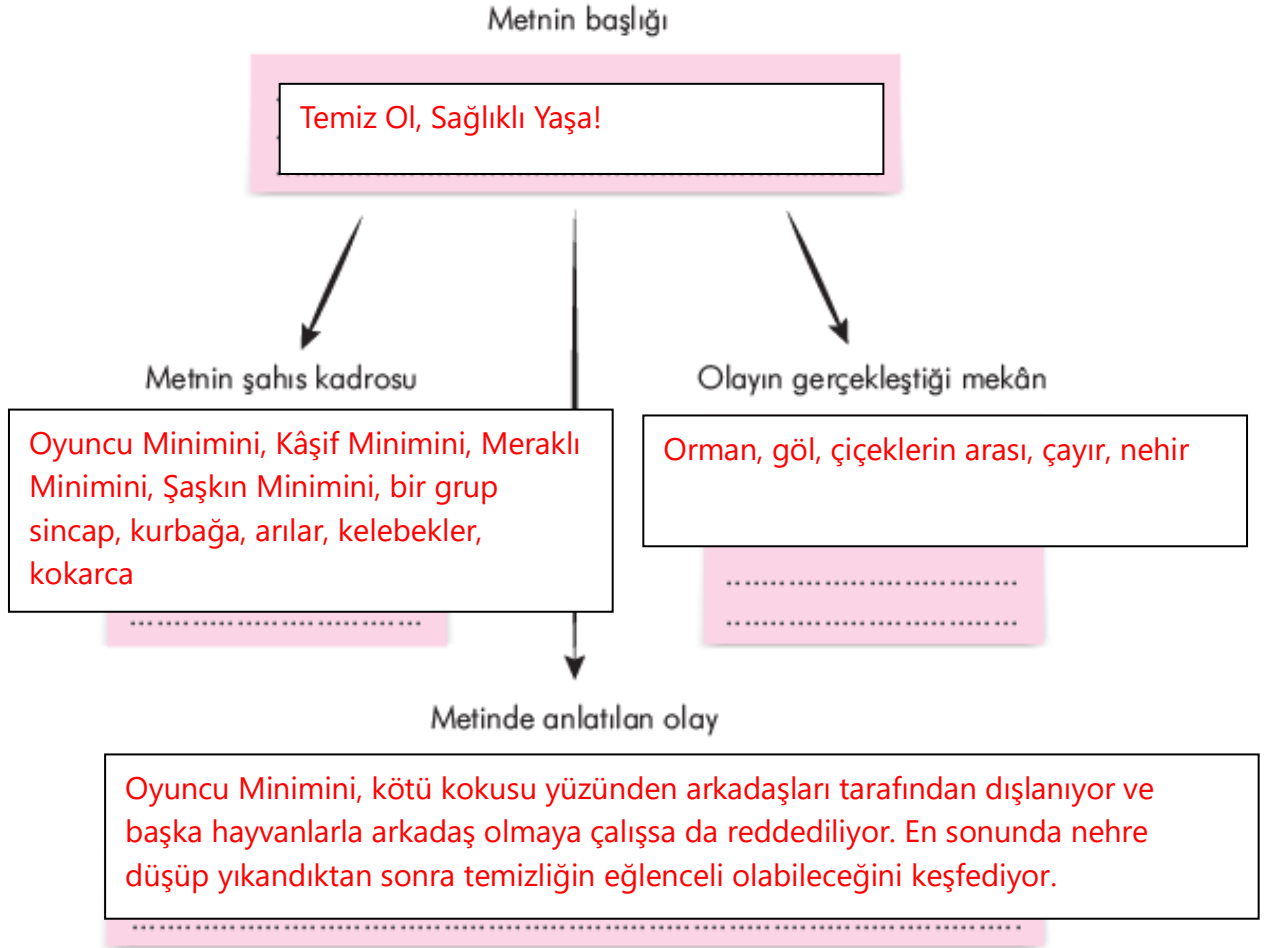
Metnin başlığı

Temiz Ol, Sağlıklı Yaşa!

Metnin şahıs kadrosu

Oyuncu Minimini, Kâşif Minimini, Meraklı Minimini, Şaşkın Minimini, bir grup sincap, kurbağa, arılar, kelebekler, kokarca

Olayın gerçekleştiği mekân

Orman, göl, çiçeklerin arası, çayır, nehir

Metinde anlatılan olay

Oyuncu Minimini, kötü kokusu yüzünden arkadaşları tarafından dışlanıyor ve başka hayvanlarla arkadaş olmaya çalışsa da reddediliyor. En sonunda nehre düşüp yıkandıktan sonra temizliğin eğlenceli olabileceğini keşfediyor.